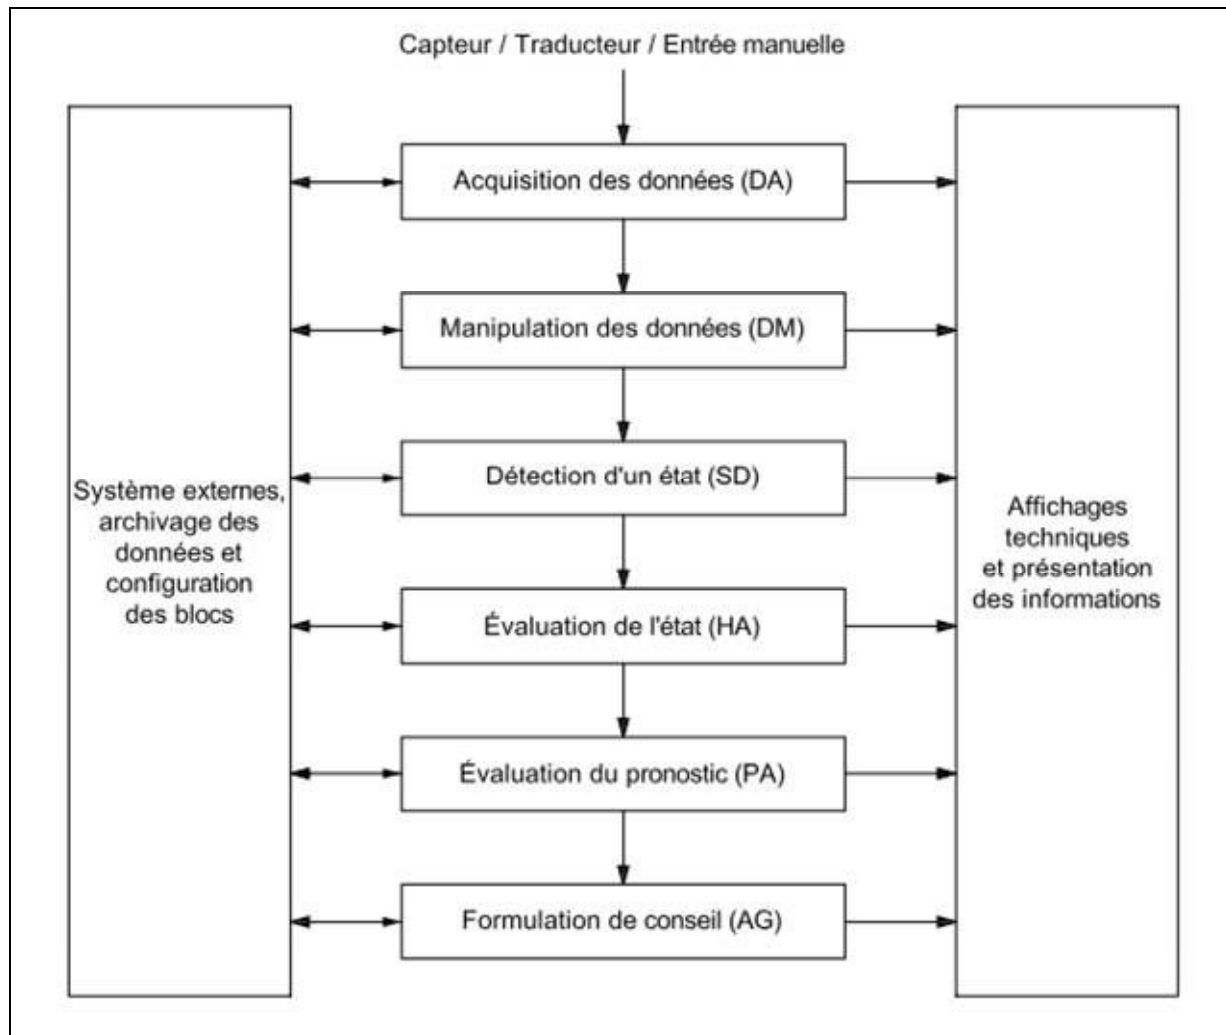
Capteur / Traducteur / Entrée manuelle

Système externes, archivage des données et configuration des blocs

Acquisition des données (DA)

Manipulation des données (DM)

Détection d'un état (SD)

Évaluation de l'état (HA)

Évaluation du pronostic (PA)

Formulation de conseil (AG)

Affichages techniques et présentation des informations